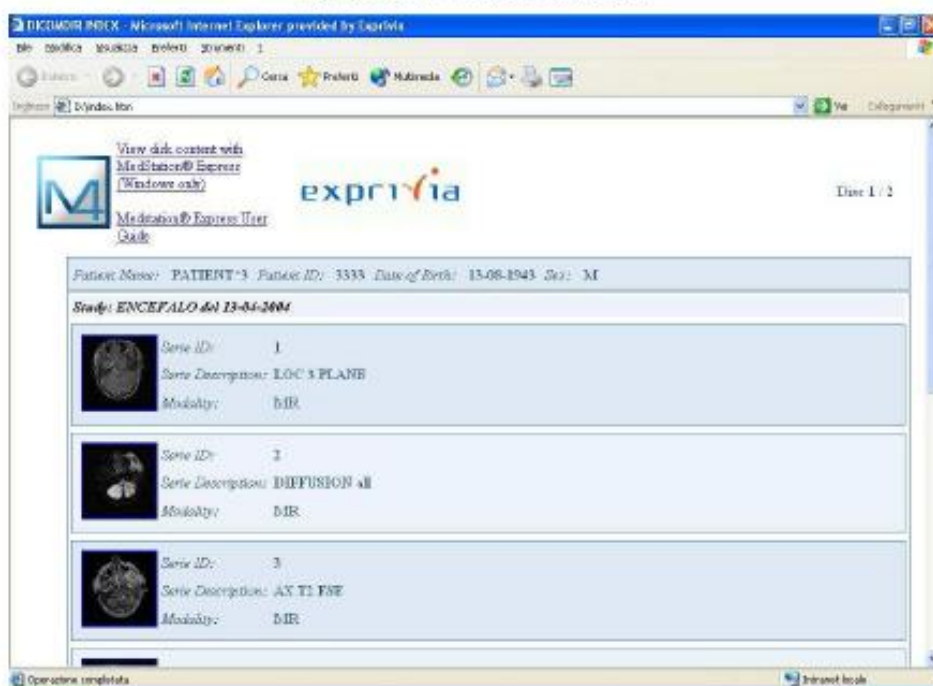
DICOMDIR INDEX - Microsoft Internet Explorer provided by Exprivia

File Modifica Visualizza Preferiti Strumenti ?

Indietro Cerca Preferiti Multimedia

Indirizzo D:\index.htm

Vai Collegamenti

View disk content with MediStation® Express (Windows only)

MediStation® Express User Guide

exprivia

Disc 1 / 2

Patient Name: PATIENT^3 Patient ID: 3333 Date of Birth: 13-08-1943 Sex: M

Study: ENCEFALO del 13-04-2004

Serie ID: 1
Serie Description: LOC 3 PLANE
Modality: MR

Serie ID: 2
Serie Description: DIFFUSION all
Modality: MR

Serie ID: 3
Serie Description: AX T2 FSE
Modality: MR

Operazione completata

Intranet locale